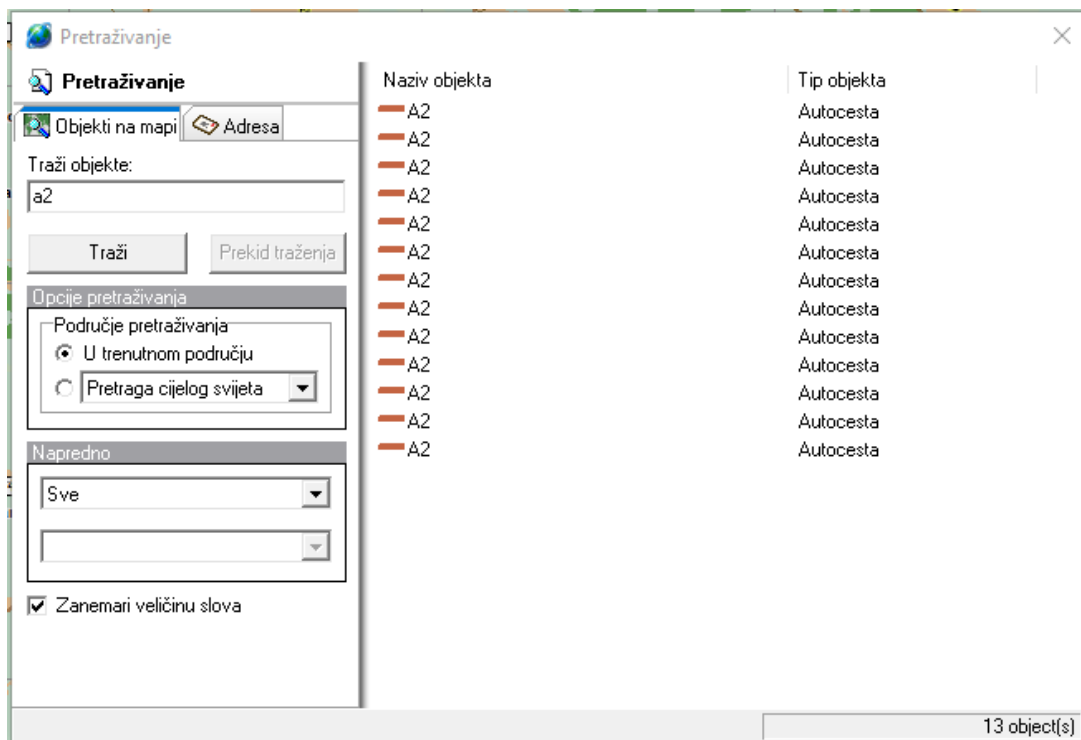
Pretraživanje

Pretraživanje

Objekti na mapi | Adresa

Traži objekte:

a2

Traži

Prekid traženja

Opcije pretraživanja

Područje pretraživanja

U trenutnom području

Pretraga cijelog svijeta

Napredno

Sve

Zanemari veličinu slova

| Naziv objekta | Tip objekta |
|---|---|
| A2 | Autocesta |
| A2 | Autocesta |
| A2 | Autocesta |
| A2 | Autocesta |
| A2 | Autocesta |
| A2 | Autocesta |
| A2 | Autocesta |
| A2 | Autocesta |
| A2 | Autocesta |
| A2 | Autocesta |
| A2 | Autocesta |
| A2 | Autocesta |
| A2 | Autocesta |

13 object(s)